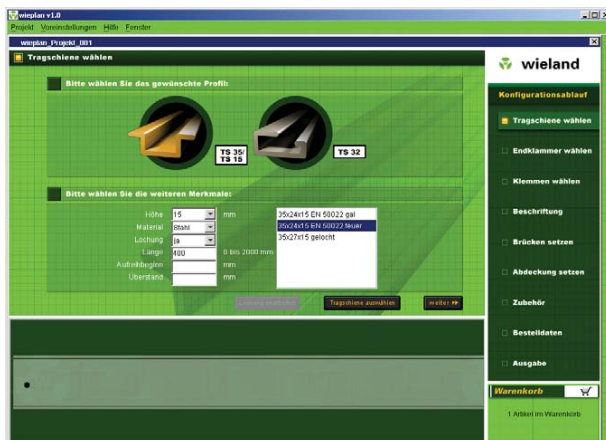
wieplan v1.0
Projekt Voreinstellungen Hilfe Fenster
wieplan_Projekt_001
Tragschiene wählen
wieland
Bitte wählen Sie das gewünschte Profil:
TS 35/ TS 15
TS 32
Bitte wählen Sie die weiteren Merkmale:
Höhe 15 mm
Material Stahl
Lochung ja
Länge 400 0 bis 2000 mm
Aufreihbeginn mm
Überstand mm
35x24x15 EN 50022 gal
35x24x15 EN 50022 feuer
35x27x15 gelocht
Lochung bearbeiten
Tragschiene auswählen
weiter
Konfigurationsablauf
Tragschiene wählen
Endklammer wählen
Klemmen wählen
Beschriftung
Brücken setzen
Abdeckung setzen
Zubehör
Bestelldaten
Ausgabe
Warenkorb
1 Artikel im Warenkorb